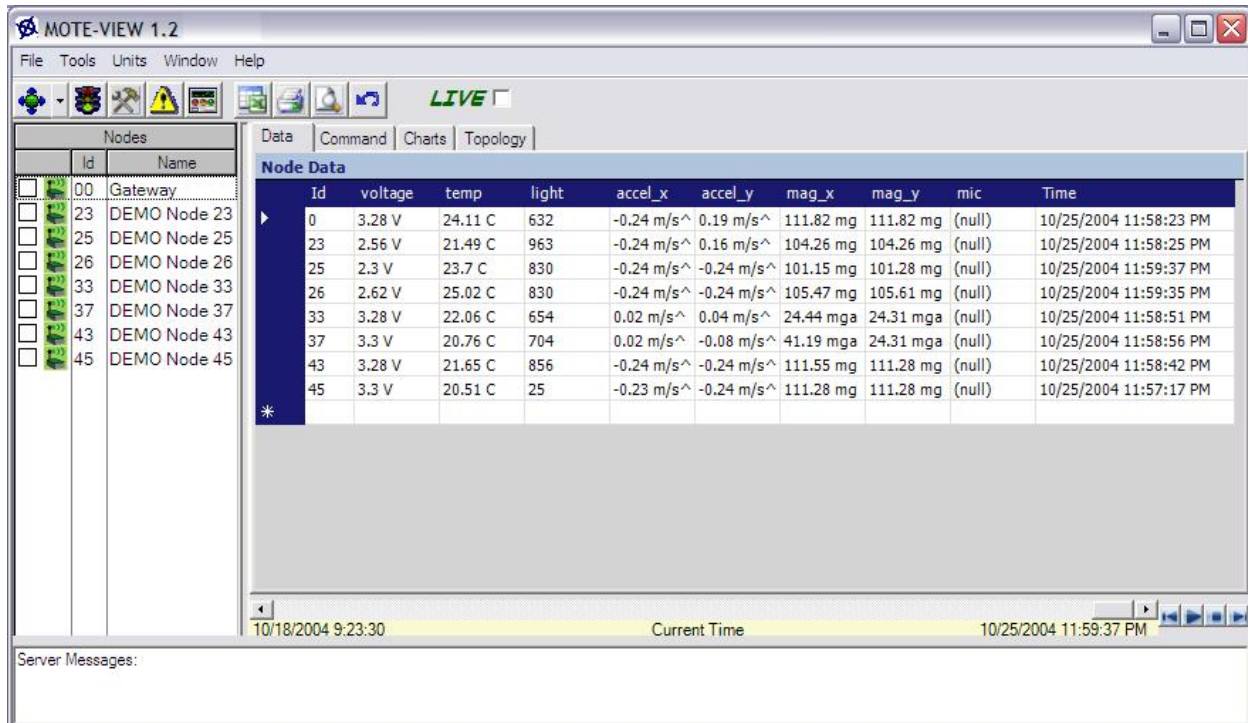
MOTE-VIEW 1.2

File Tools Units Window Help

LIVE

Nodes

| | Id | Name |
|---|---|---|
| | 00 | Gateway |
| | 23 | DEMO Node 23 |
| | 25 | DEMO Node 25 |
| | 26 | DEMO Node 26 |
| | 33 | DEMO Node 33 |
| | 37 | DEMO Node 37 |
| | 43 | DEMO Node 43 |
| | 45 | DEMO Node 45 |

Data | Command | Charts | Topology

Node Data

| Id | voltage | temp | light | accel_x | accel_y | mag_x | mag_y | mic | Time |
|---|---|---|---|---|---|---|---|---|---|
| 0 | 3.28 V | 24.11 C | 632 | -0.24 m/s^ | 0.19 m/s^ | 111.82 mg | 111.82 mg | (null) | 10/25/2004 11:58:23 PM |
| 23 | 2.56 V | 21.49 C | 963 | -0.24 m/s^ | 0.16 m/s^ | 104.26 mg | 104.26 mg | (null) | 10/25/2004 11:58:25 PM |
| 25 | 2.3 V | 23.7 C | 830 | -0.24 m/s^ | -0.24 m/s^ | 101.15 mg | 101.28 mg | (null) | 10/25/2004 11:59:37 PM |
| 26 | 2.62 V | 25.02 C | 830 | -0.24 m/s^ | -0.24 m/s^ | 105.47 mg | 105.61 mg | (null) | 10/25/2004 11:59:35 PM |
| 33 | 3.28 V | 22.06 C | 654 | 0.02 m/s^ | 0.04 m/s^ | 24.44 mga | 24.31 mga | (null) | 10/25/2004 11:58:51 PM |
| 37 | 3.3 V | 20.76 C | 704 | 0.02 m/s^ | -0.08 m/s^ | 41.19 mga | 24.31 mga | (null) | 10/25/2004 11:58:56 PM |
| 43 | 3.28 V | 21.65 C | 856 | -0.24 m/s^ | -0.24 m/s^ | 111.55 mg | 111.28 mg | (null) | 10/25/2004 11:58:42 PM |
| 45 | 3.3 V | 20.51 C | 25 | -0.23 m/s^ | -0.24 m/s^ | 111.28 mg | 111.28 mg | (null) | 10/25/2004 11:57:17 PM |

10/18/2004 9:23:30 Current Time 10/25/2004 11:59:37 PM

Server Messages: